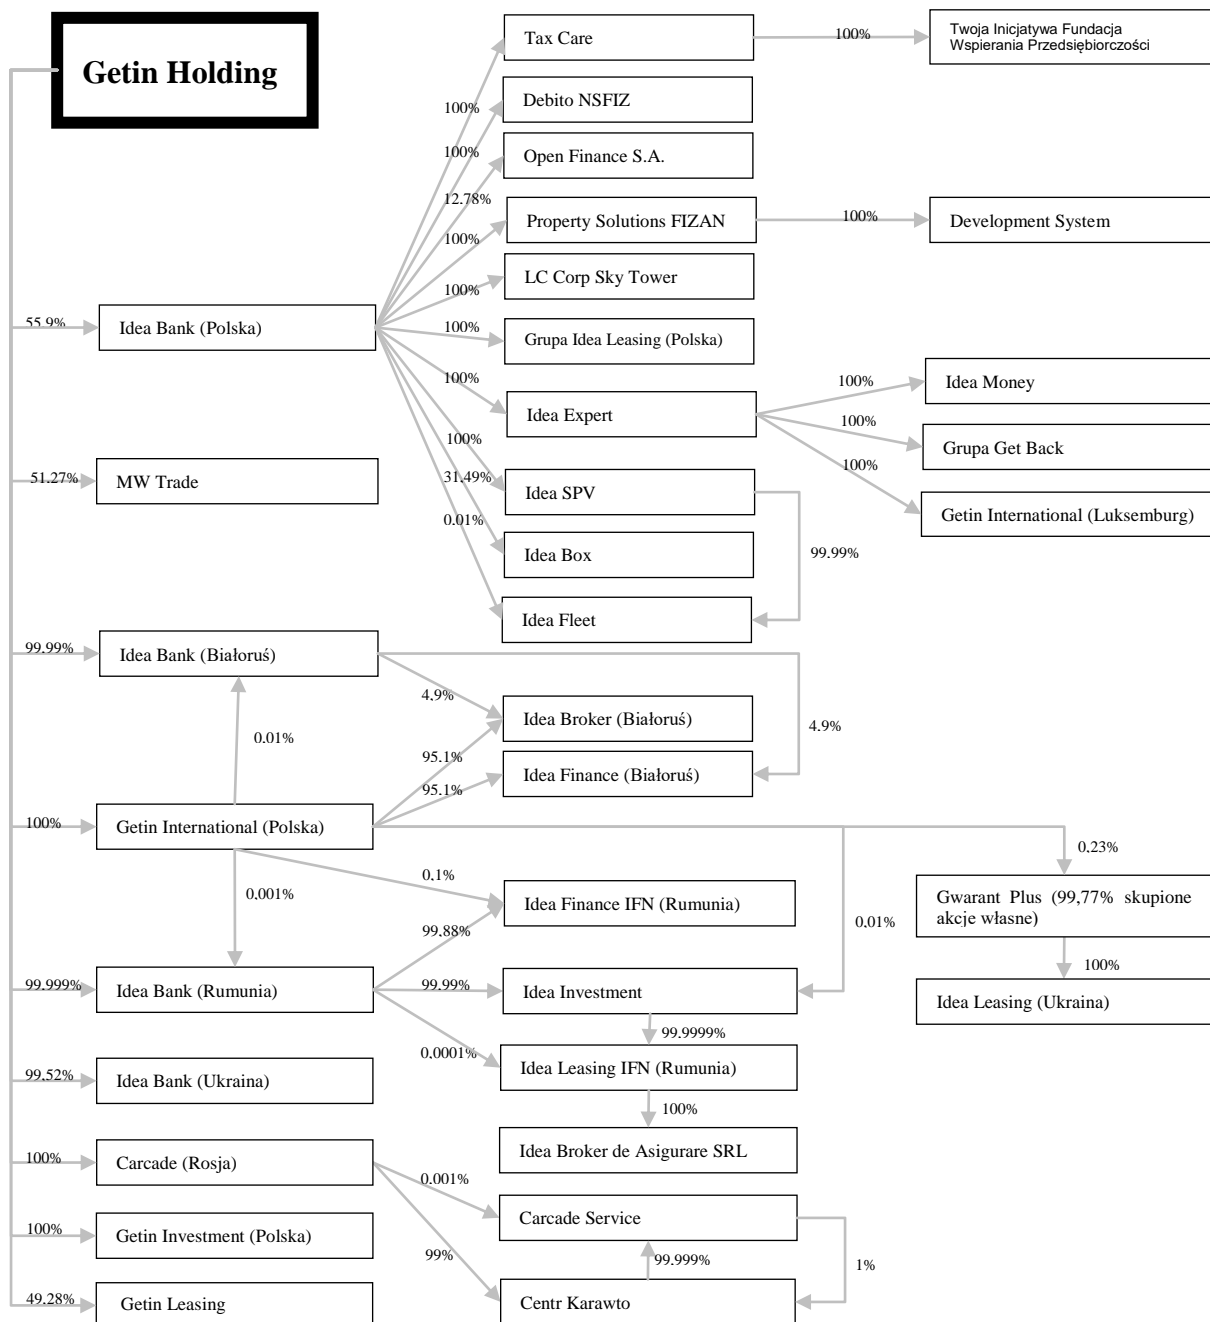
Getin Holding

Tax Care
100%
Twoja Inicjatywa Fundacja Wspierania Przedsiębiorczości

100%
Debito NSFIZ

100%
Open Finance S.A.

12.78%
Property Solutions FIZAN
100%
Development System

100%
LC Corp Sky Tower

100%

55.9%
Idea Bank (Polska)

100%
Grupa Idea Leasing (Polska)

100%
Idea Expert
100%
Idea Money
100%
Grupa Get Back
100%
Getin International (Luksemburg)

100%
51.27%
MW Trade

31.49%
Idea SPV
0.01%
Idea Box
99.99%
Idea Fleet

99.99%
Idea Bank (Białoruś)
4.9%
Idea Broker (Białoruś)
0.01%
4.9%
95.1%
Idea Finance (Białoruś)
95.1%

100%
Getin International (Polska)
0.23%
Gwarant Plus (99,77% skupione akcje własne)
0.001%
0.1%
Idea Finance IFN (Rumunia)
0.01%
99.88%
100%
99.999%
Idea Bank (Rumunia)
99.99%
Idea Investment
Idea Leasing (Ukraina)
99.9999%
0.0001%
Idea Leasing IFN (Rumunia)
99.52%
Idea Bank (Ukraina)
100%
Idea Broker de Asigurare SRL
100%
Carcade (Rosja)
0.001%
Carcade Service
100%
Getin Investment (Polska)
99%
99.999%
1%
49.28%
Getin Leasing
Centr Karawto